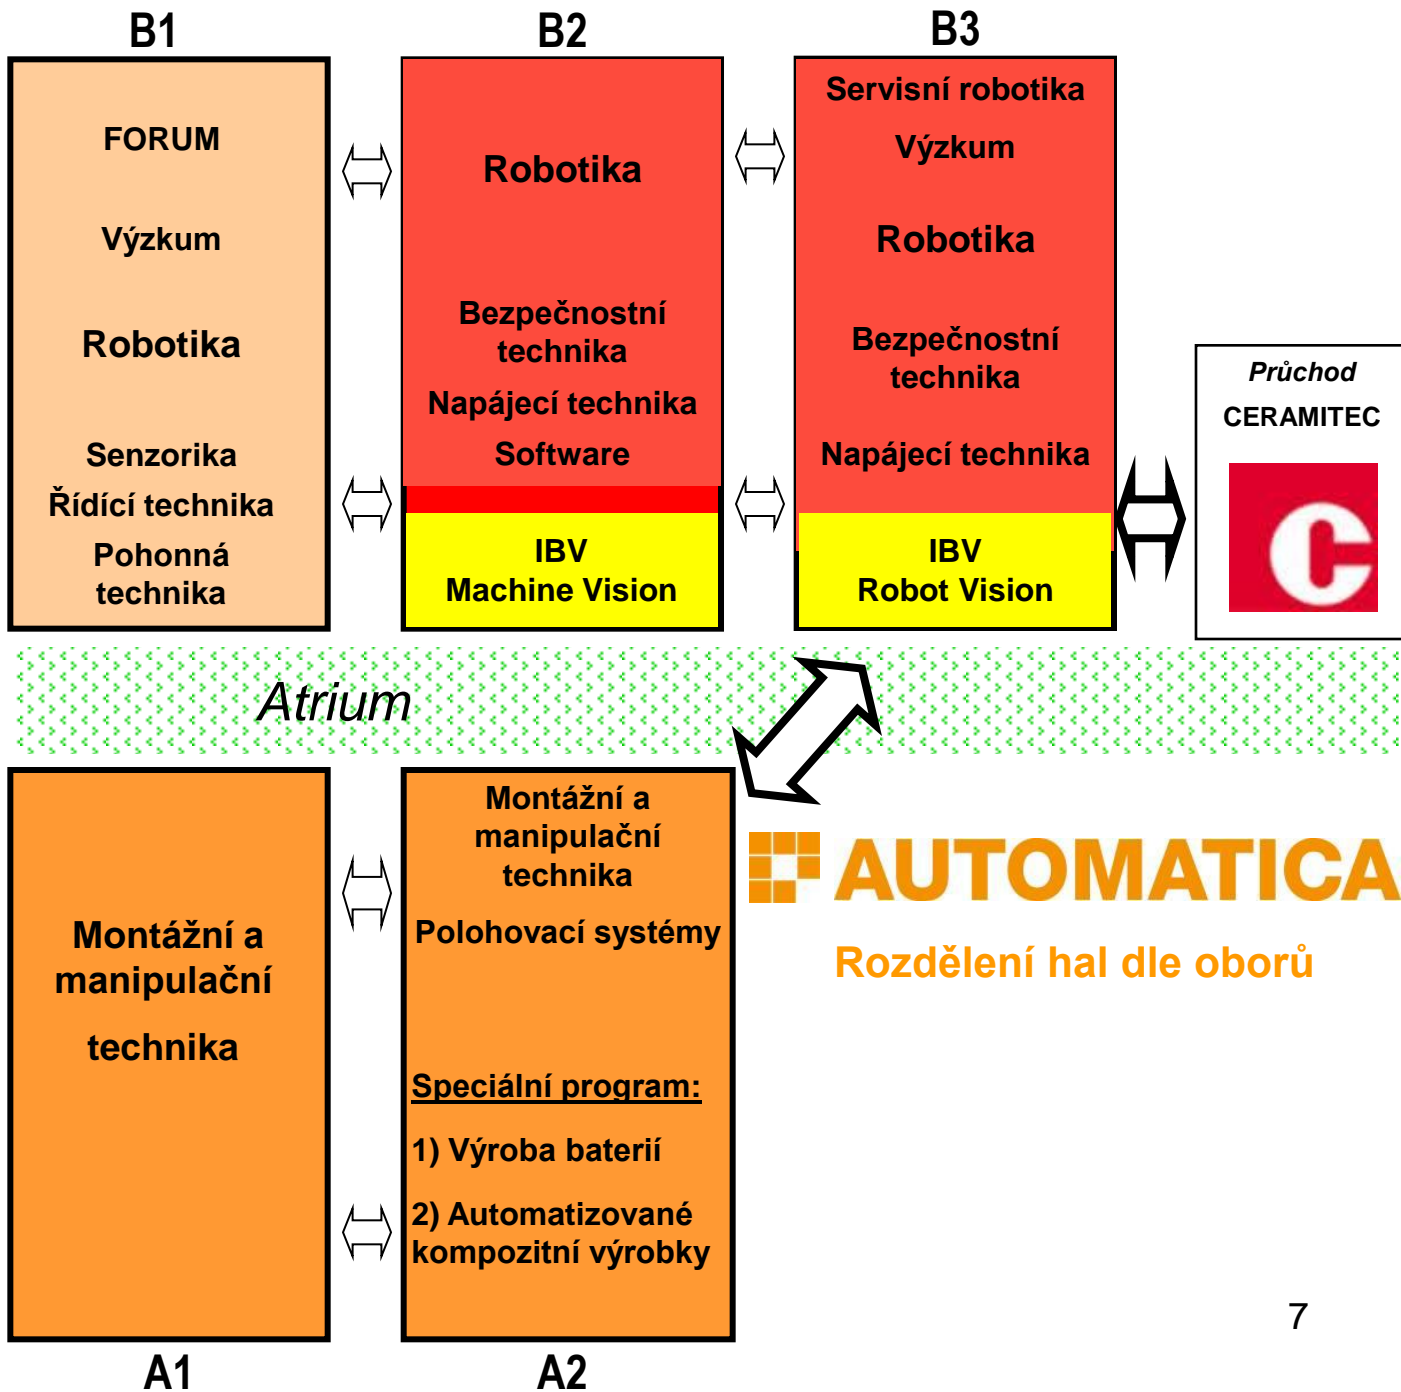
B1

FORUM

Výzkum

Robotika

Senzorika

Řídící technika

Pohonná technika

B2

Robotika

Bezpečnostní technika

Napájecí technika

Software

IBV
Machine Vision

B3

Servisní robotika

Výzkum

Robotika

Bezpečnostní technika

Napájecí technika

IBV
Robot Vision

Průchod

CERAMITEC

Atrium

Montážní a manipulační technika

A1

Montážní a manipulační technika

Polohovací systémy

Speciální program:

1) Výroba baterií

2) Automatizované kompozitní výrobky

A2

AUTOMATICA

Rozdělení hal dle oborů

7